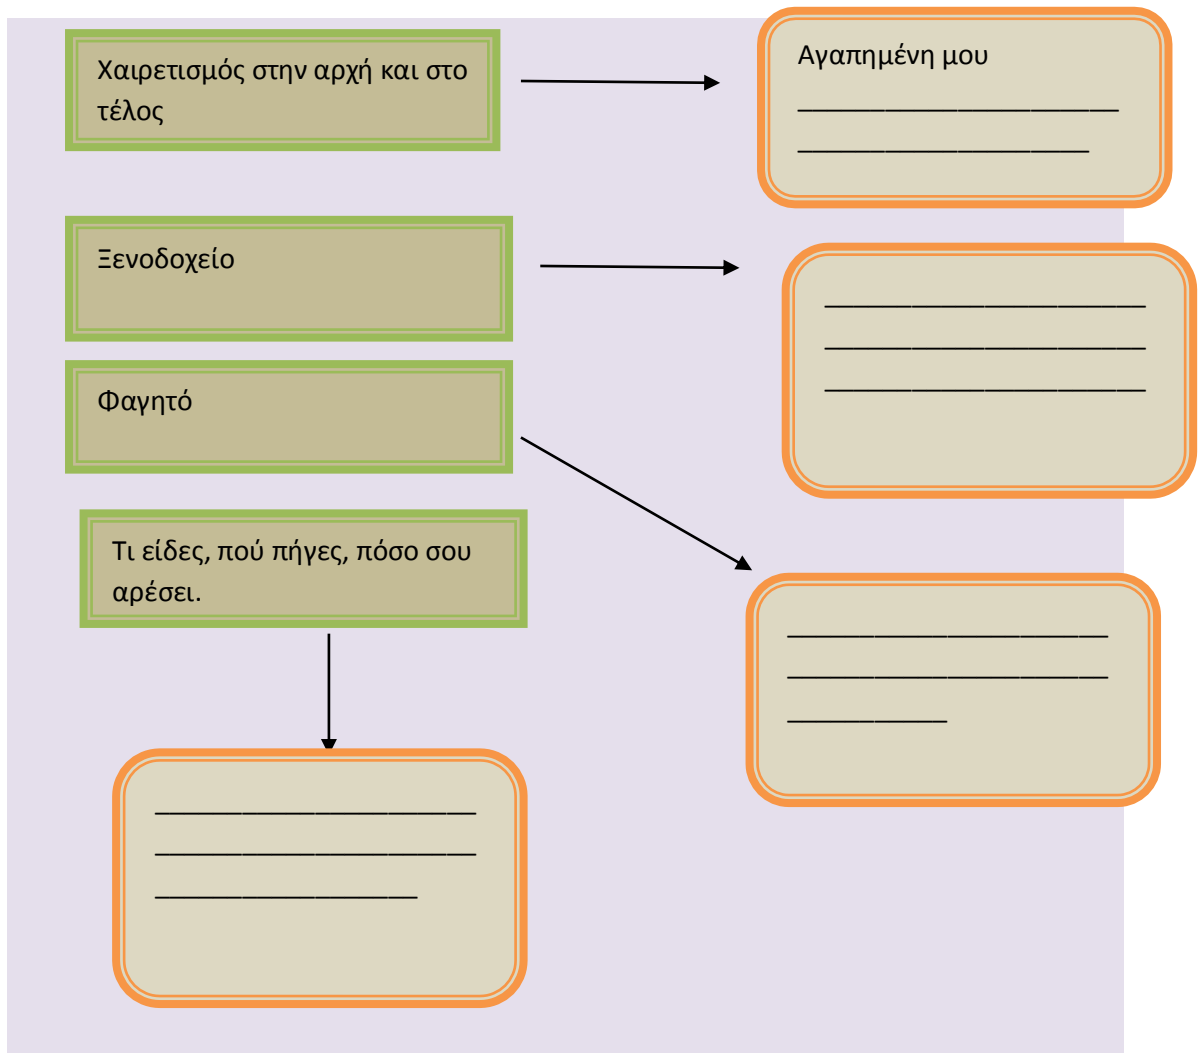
Χαιρετισμός στην αρχή και στο τέλος

Αγαπημένη μου
____________________
__________________

Ξενοδοχείο

____________________
____________________
____________________

Φαγητό

Τι είδες, πού πήγες, πόσο σου αρέσει.

____________________
____________________
__________

____________________
____________________
________________